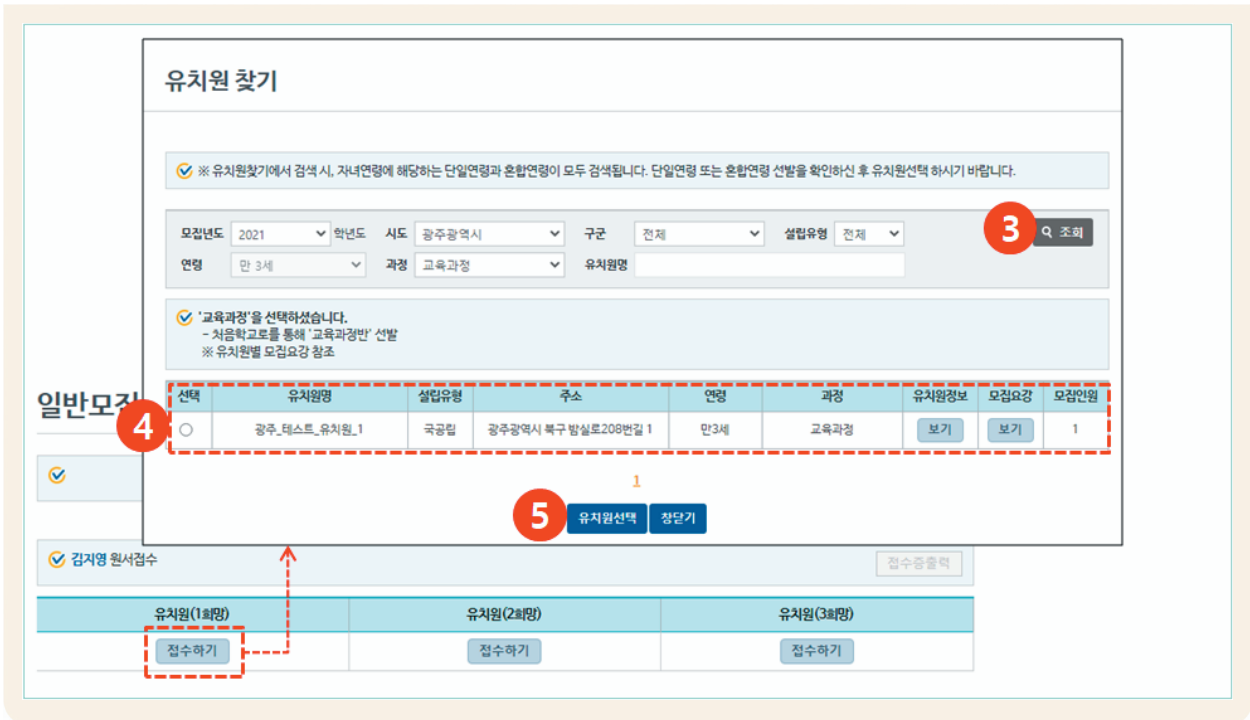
유치원 찾기

※ 유치원찾기에서 검색 시, 자녀연령에 해당하는 단일연령과 혼합연령이 모두 검색됩니다. 단일연령 또는 혼합연령 선발을 확인하신 후 유치원선택 하시기 바랍니다.

모집년도 2021 학년도 시도 광주광역시 구군 전체 설립유형 전체
연령 만 3세 과정 교육과정 유치원명

3 조회

'교육과정'을 선택하셨습니다.
- 처음학교로를 통해 '교육과정반' 선발
※ 유치원별 모집요강 참조

4

| 선택 | 유치원명 | 설립유형 | 주소 | 연령 | 과정 | 유치원정보 | 모집요강 | 모집인원 |
|---|---|---|---|---|---|---|---|---|
| ○ | 광주_테스트_유치원_1 | 국공립 | 광주광역시 북구 밤실로208번길 1 | 만3세 | 교육과정 | 보기 | 보기 | 1 |

1

5 유치원선택 창닫기

일반모집

김지영 원서접수 접수증출력

| 유치원(1희망) | 유치원(2희망) | 유치원(3희망) |
|---|---|---|
| 접수하기 | 접수하기 | 접수하기 |